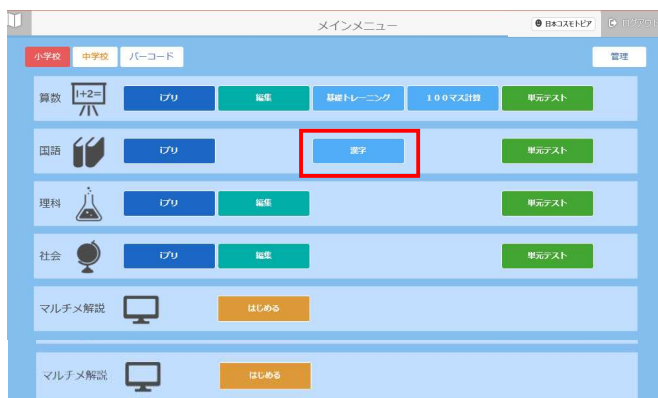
メインメニュー

日本コスモトピア

ログアウト

小学校 中学校 バーコード

管理

算数 1+2=

iプリ 編集 基礎トレーニング 100マス計算 単元テスト

国語

iプリ 漢字 単元テスト

理科

iプリ 編集 単元テスト

社会

iプリ 編集 単元テスト

マルチメ解説

はじめる

マルチメ解説

はじめる